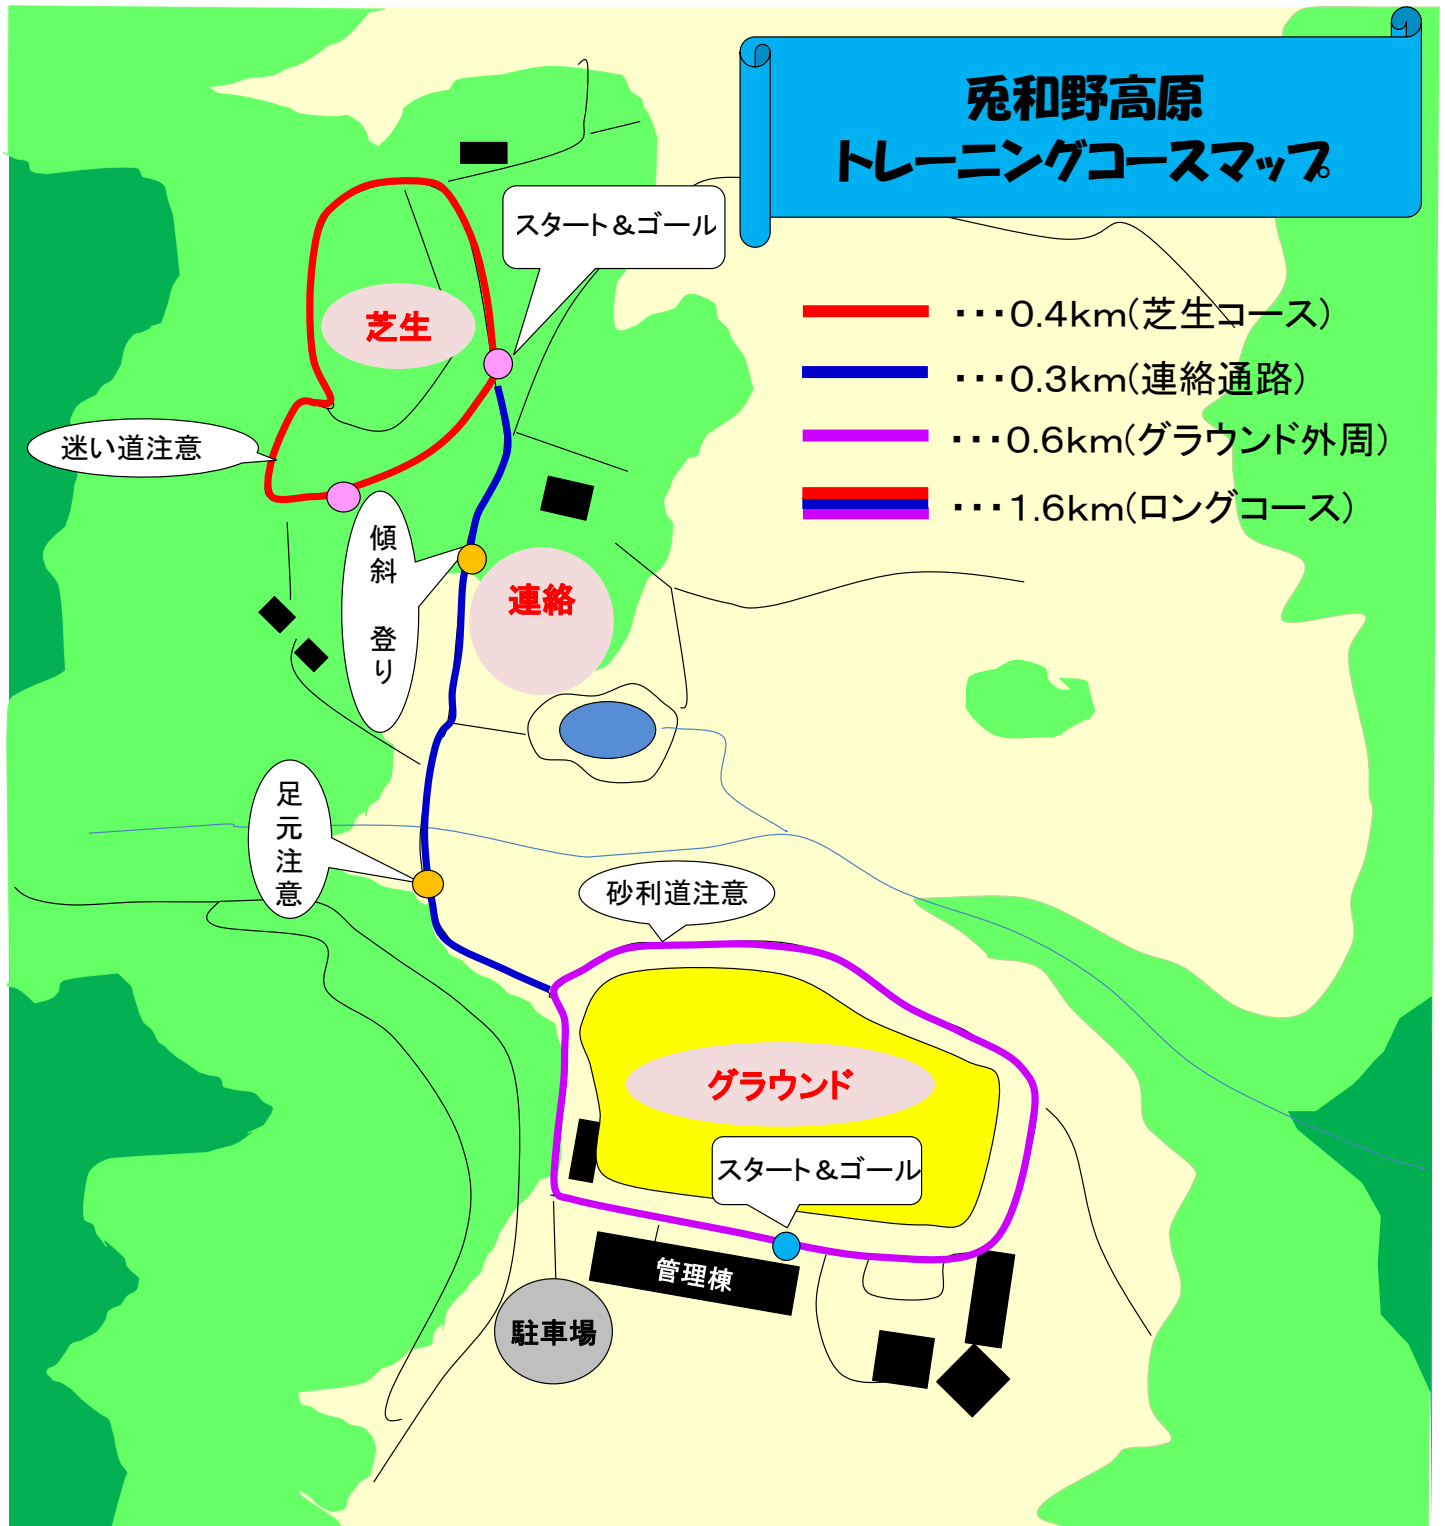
兎和野高原
トレーニングコースマップ

・・・0.4km(芝生コース)
・・・0.3km(連絡通路)
・・・0.6km(グラウンド外周)
・・・1.6km(ロングコース)

スタート＆ゴール

芝生

迷い道注意

傾斜 登り

連絡

足元注意

砂利道注意

グラウンド

スタート＆ゴール

管理棟

駐車場